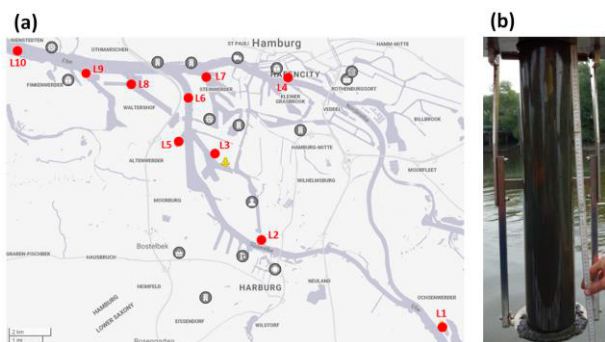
(a)

(b)

NIENSTEDTEN
L10
OTHMARSCHEN
ST PAULI
Hamburg
HAMM-MITTE
L9
L8
L7
HAFENCITY
L4
ROTHENBURGSORT
FINKENWERDER
WALTERSHOF
L6
STEINWERDER
KLEINER GRASBROOK
VEDDEL
BILLBROOK
L5
L3
ALTENWERDER
HAMBURG-MITTE
WILHELMSBURG
MOORFLEET
MOORBURG
L2
Bostelbek
GRABEN-FISCHBEK
HAUSBRUCH
HEIMFELD
HARBURG
NEULAND
HAMBURG
LOWER SAXONY
EISSENDORF
WILSTORF
SCHOENWERDER
L1
2 km
1 mi
Rosengarten
Elbe